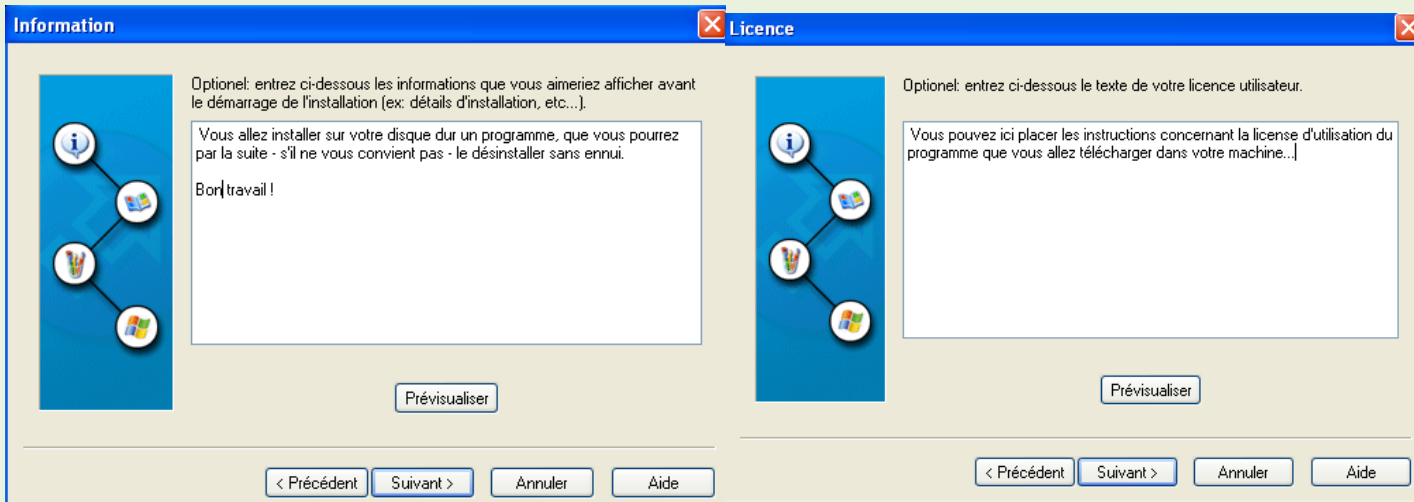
Information

Optionel: entrez ci-dessous les informations que vous aimeriez afficher avant le démarrage de l'installation (ex: détails d'installation, etc...).

Vous allez installer sur votre disque dur un programme, que vous pourrez par la suite - s'il ne vous convient pas - le désinstaller sans ennui.

Bon travail !

Prévisualiser

< Précédent

Suivant >

Annuler

Aide

Licence

Optionel: entrez ci-dessous le texte de votre licence utilisateur.

Vous pouvez ici placer les instructions concernant la license d'utilisation du programme que vous allez télécharger dans votre machine...

Prévisualiser

< Précédent

Suivant >

Annuler

Aide